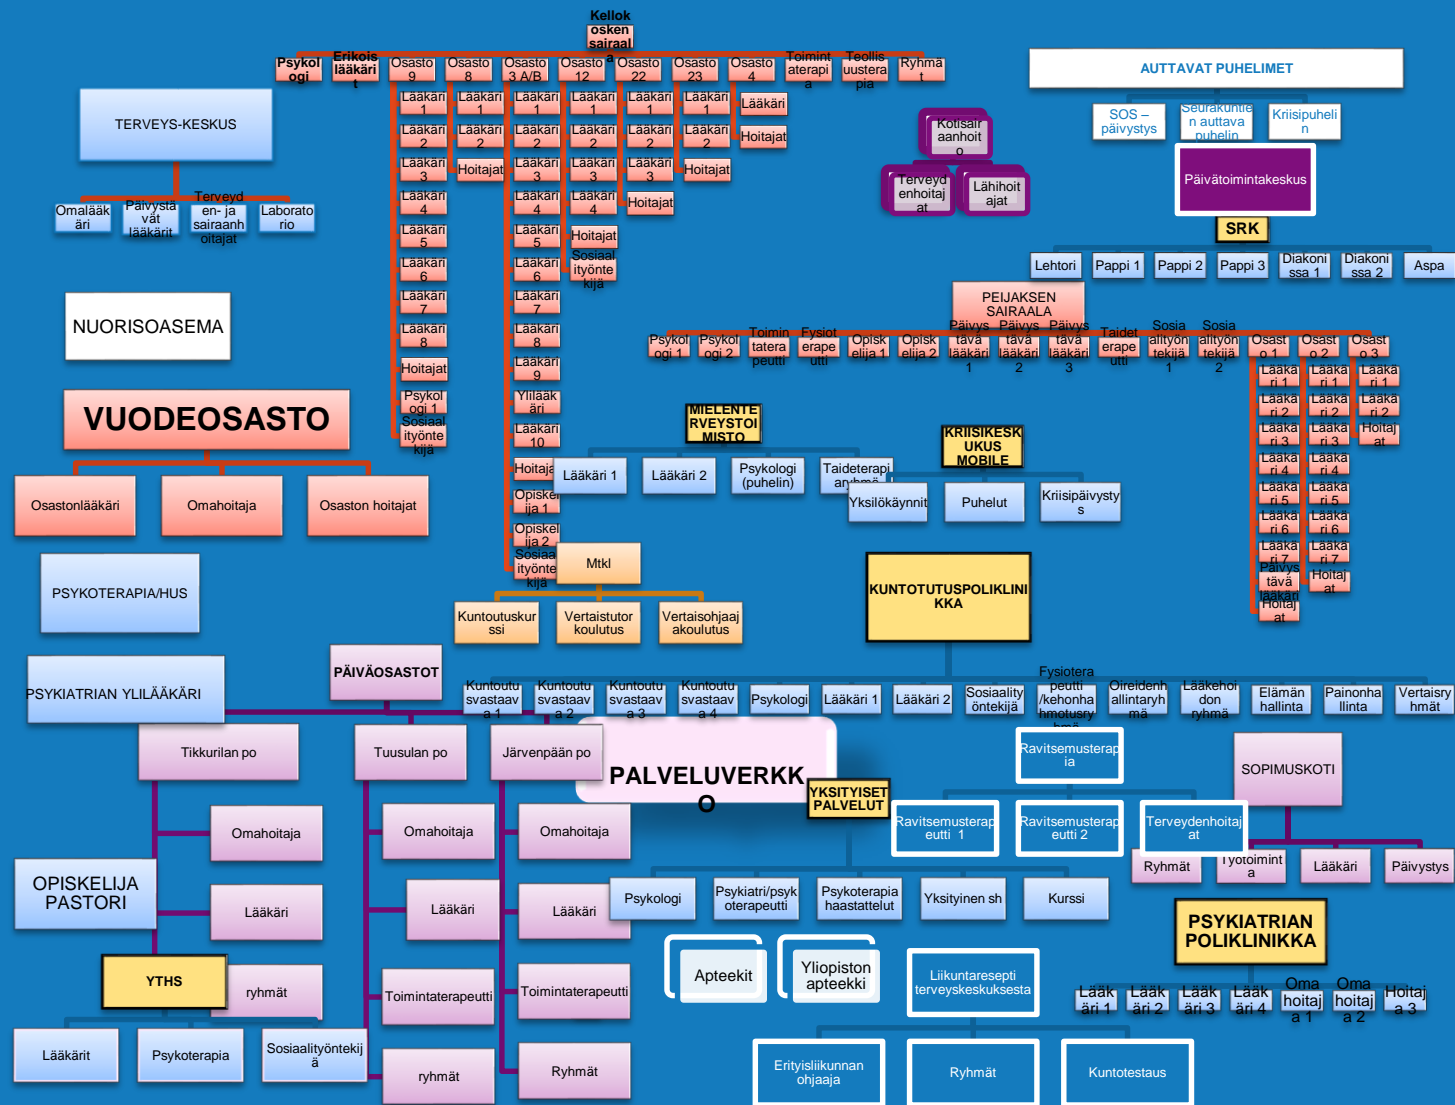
Kellokosken sairaala

Psykologi
Erikoislääkärit
Osasto 9
Osasto 8
Osasto 3 A/B
Osasto 12
Osasto 22
Osasto 23
Osasto 4
Toimintaterapia
Teollisuusterapia
Ryhmät

Lääkäri 1
Lääkäri 2
Lääkäri 3
Lääkäri 4
Lääkäri 5
Lääkäri 6
Lääkäri 7
Lääkäri 8
Hoitajat
Psykologi 1
Sosiaalityöntekijä

Lääkäri 1
Lääkäri 2
Hoitajat

Lääkäri 1
Lääkäri 2
Lääkäri 3
Lääkäri 4
Lääkäri 5
Lääkäri 6
Lääkäri 7
Lääkäri 8
Lääkäri 9
Ylilääkäri
Lääkäri 10
Hoitaja
Opiskelija 1
Opiskelija 2
Sosiaalityöntekijä

Lääkäri 1
Lääkäri 2
Lääkäri 3
Lääkäri 4
Hoitajat
Sosiaalityöntekijä

Lääkäri 1
Lääkäri 2
Lääkäri 3
Hoitajat

Lääkäri 1
Lääkäri 2
Hoitajat

Lääkäri
Hoitajat

TERVEYS-KESKUS
Omalääkäri
Päivystävät lääkärit
Terveyden- ja sairaanhoitajat
Laboratorio

NUORISOASEMA

VUODEOSASTO
Osastonlääkäri
Omahoitaja
Osaston hoitajat

PSYKOTERAPIA/HUS

Kotisairaanhoito
Terveydenhoitajat
Lähihoitajat

AUTTAVAT PUHELIMET
SOS – päivystys
Seurakuntien auttava puhelin
Kriisipuhelin
Päivätoimintakeskus
SRK
Lehtori
Pappi 1
Pappi 2
Pappi 3
Diakonissa 1
Diakonissa 2
Aspa

PEIJAKSEN SAIRAALA
Psykologi 1
Psykologi 2
Toimintaterapeutti
Fysioterapeutti
Opiskelija 1
Opiskelija 2
Päivystävä lääkäri 1
Päivystävä lääkäri 2
Päivystävä lääkäri 3
Taideterapeutti
Sosiaalityöntekijä 1
Sosiaalityöntekijä 2
Osasto 1
Osasto 2
Osasto 3

Lääkäri 1
Lääkäri 2
Lääkäri 3
Lääkäri 4
Lääkäri 5
Lääkäri 6
Lääkäri 7
Päivystävä lääkäri
Hoitajat

Lääkäri 1
Lääkäri 2
Lääkäri 3
Lääkäri 4
Lääkäri 5
Lääkäri 6
Lääkäri 7
Hoitajat

Lääkäri 1
Lääkäri 2
Hoitajat

MIELENTERVEYSTOIMISTO
Lääkäri 1
Lääkäri 2
Psykologi (puhelin)
Taideterapiaryhmä

KRIISIKESKUKUS MOBILE
Yksilökäynnit
Puhelut
Kriisipäivystys

Mtkl
Kuntoutuskurssi
Vertaistutorkoulutus
Vertaisohjaajakoulutus

KUNTOUTUSPOLIKLINIKKA
Kuntoutusvastaava 1
Kuntoutusvastaava 2
Kuntoutusvastaava 3
Kuntoutusvastaava 4
Psykologi
Lääkäri 1
Lääkäri 2
Sosiaalityöntekijä
Fysioterapeutti /kehonhahmotusryhmä
Oireidenhallintaryhmä
Lääkehoidon ryhmä
Elämänhallinta
Painonhallinta
Vertaisryhmät

PSYKIATRIAN YLILÄÄKÄRI
PÄIVÄOSASTOT
Tikkurilan po
Tuusulan po
Järvenpään po
Omahoitaja
Lääkäri
ryhmät
Omahoitaja
Lääkäri
Toimintaterapeutti
ryhmät
Omahoitaja
Lääkäri
Toimintaterapeutti
Ryhmät

OPISKELIJA PASTORI
YTHS
Lääkärit
Psykoterapia
Sosiaalityöntekijä

PALVELUVERKKO
YKSITYISET PALVELUT
Psykologi
Psykiatri/psykoterapeutti
Psykoterapiahaastattelut
Yksityinen sh
Kurssi
Apteekit
Yliopiston apteekki
Liikuntaresepti terveyskeskuksesta
Erityisliikunnan ohjaaja
Ryhmät
Kuntotestaus

Ravitsemusterapia
Ravitsemusterapeutti 1
Ravitsemusterapeutti 2
Terveydenhoitajat

SOPIMUSKOTI
Ryhmät
Työtoiminta
Lääkäri
Päivystys

PSYKIATRIAN POLIKLINIKKA
Lääkäri 1
Lääkäri 2
Lääkäri 3
Lääkäri 4
Omahoitaja 1
Omahoitaja 2
Hoitaja 3